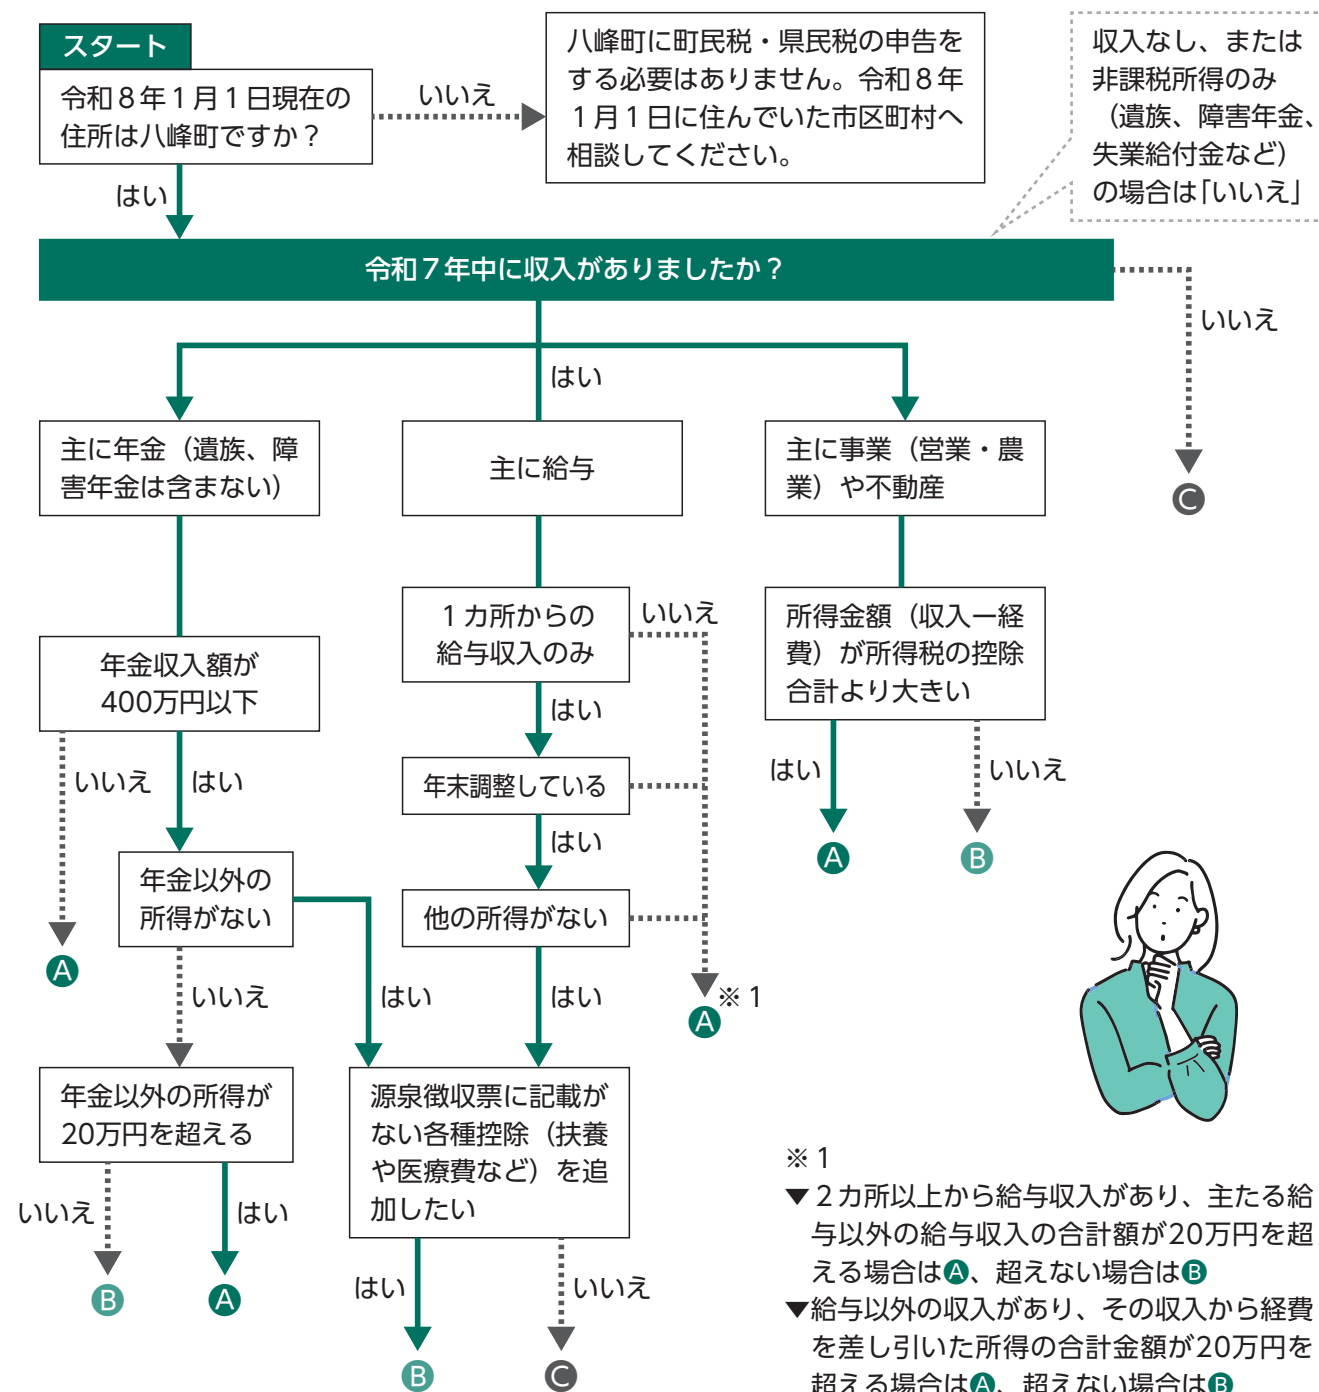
スタート

令和８年１月１日現在の住所は八峰町ですか？

いいえ

八峰町に町民税・県民税の申告をする必要はありません。令和８年１月１日に住んでいた市区町村へ相談してください。

収入なし、または非課税所得のみ（遺族、障害年金、失業給付金など）の場合は「いいえ」

はい

令和７年中に収入がありましたか？

いいえ

はい

主に年金（遺族、障害年金は含まない）

主に給与

主に事業（営業・農業）や不動産

C

１カ所からの給与収入のみ

いいえ

所得金額（収入ー経費）が所得税の控除合計より大きい

年金収入額が400万円以下

はい

年末調整している

はい

いいえ

いいえ

はい

A

B

はい

年金以外の所得がない

他の所得がない

A

いいえ

はい

はい

※１

A

年金以外の所得が20万円を超える

源泉徴収票に記載がない各種控除（扶養や医療費など）を追加したい

いいえ

はい

B

A

はい

いいえ

B

C

※１
▼２カ所以上から給与収入があり、主たる給与以外の給与収入の合計額が20万円を超える場合はA、超えない場合はB
▼給与以外の収入があり、その収入から経費を差し引いた所得の合計金額が20万円を超える場合はA、超えない場合はB